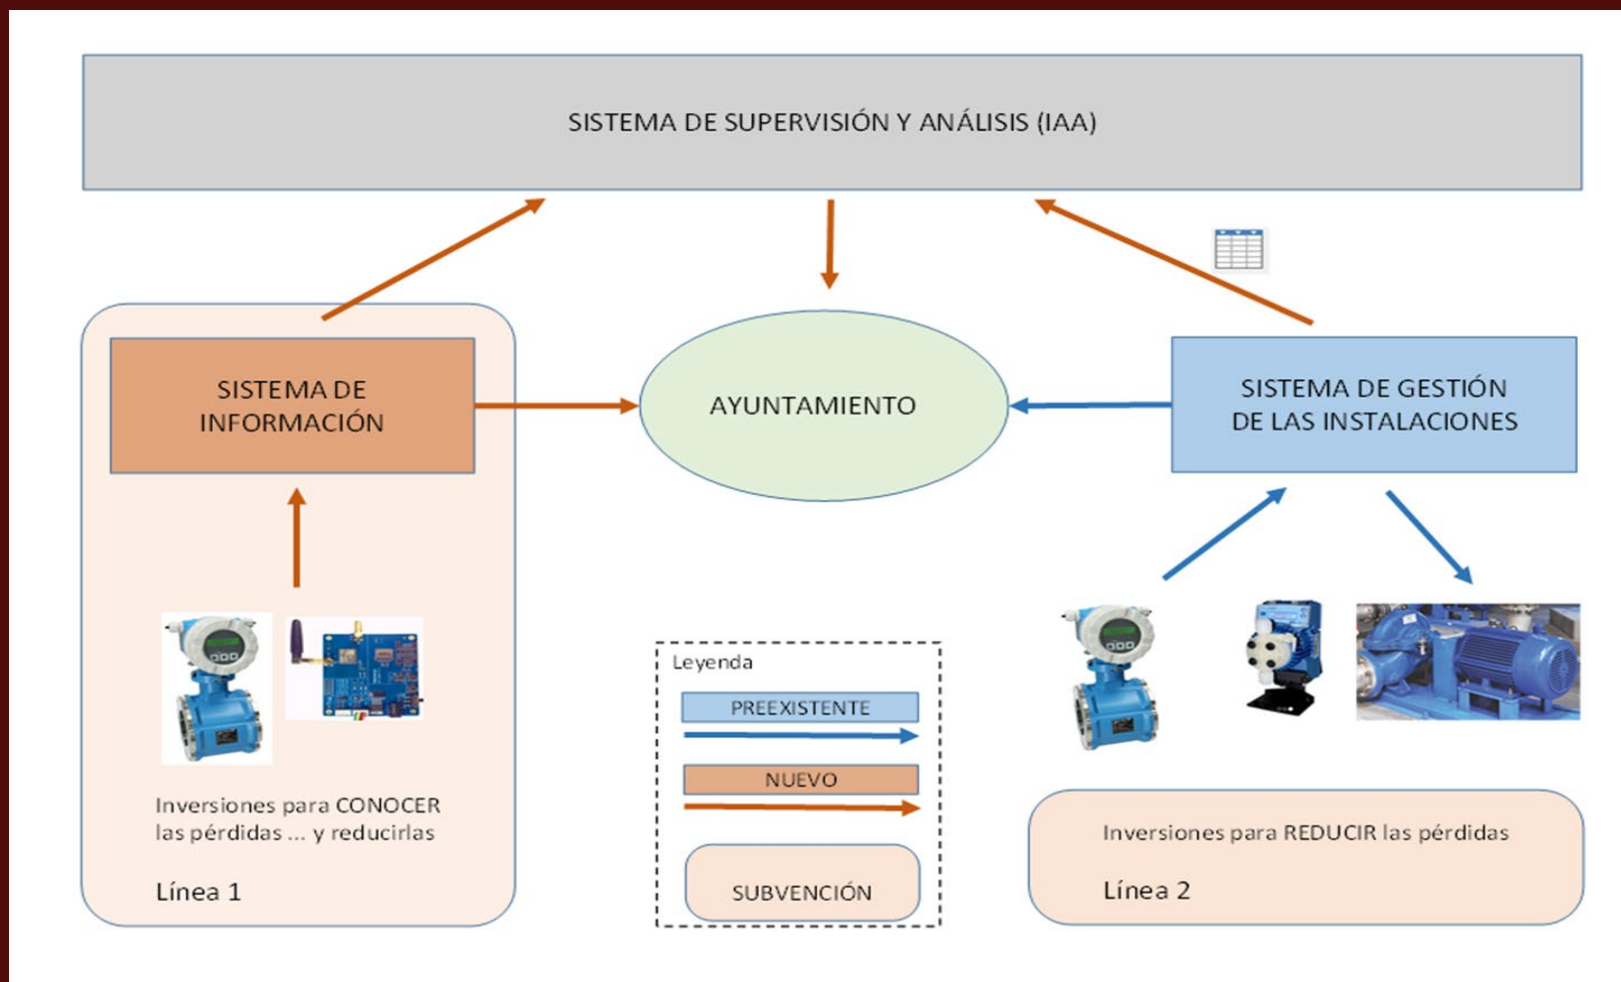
SISTEMA DE SUPERVISIÓN Y ANÁLISIS (IAA)

SISTEMA DE INFORMACIÓN

AYUNTAMIENTO

SISTEMA DE GESTIÓN DE LAS INSTALACIONES

Inversiones para CONOCER las pérdidas ... y reducirlas

Línea 1

Leyenda

PREEXISTENTE

NUEVO

SUBVENCIÓN

Inversiones para REDUCIR las pérdidas

Línea 2